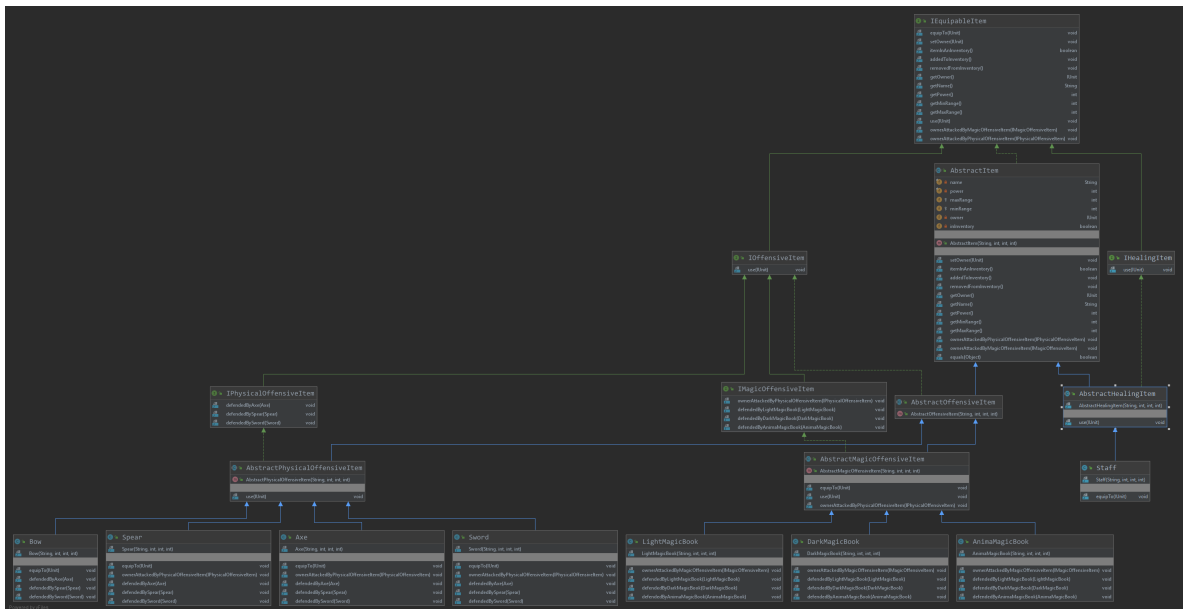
IEquipableItem
equipTo(IUnit) void
setOwner(IUnit) void
itemIsInInventory() boolean
addedToInventory() void
removedFromInventory() void
getOwner() IUnit
getName() String
getPower() int
getMinRange() int
getMaxRange() int
use(IUnit) void
ownerAttackedByMagicOffensiveItem(IMagicOffensiveItem) void
ownerAttackedByPhysicalOffensiveItem(IPhysicalOffensiveItem) void

AbstractItem
name String
power int
maxRange int
minRange int
owner IUnit
inInventory boolean
AbstractItem(String, int, int, int)
setOwner(IUnit) void
itemIsInInventory() boolean
addedToInventory() void
removedFromInventory() void
getOwner() IUnit
getName() String
getPower() int
getMinRange() int
getMaxRange() int
ownerAttackedByPhysicalOffensiveItem(IPhysicalOffensiveItem) void
ownerAttackedByMagicOffensiveItem(IMagicOffensiveItem) void
equals(Object) boolean

IOffensiveItem
use(IUnit) void

IHealingItem
use(IUnit) void

IPhysicalOffensiveItem
defendedByAxe(Axe) void
defendedBySpear(Spear) void
defendedBySword(Sword) void

IMagicOffensiveItem
ownerAttackedByPhysicalOffensiveItem(IPhysicalOffensiveItem) void
defendedByLightMagicBook(LightMagicBook) void
defendedByDarkMagicBook(DarkMagicBook) void
defendedByAnimaMagicBook(AnimaMagicBook) void

AbstractOffensiveItem
AbstractOffensiveItem(String, int, int, int)

AbstractHealingItem
AbstractHealingItem(String, int, int, int)
use(IUnit) void

AbstractPhysicalOffensiveItem
AbstractPhysicalOffensiveItem(String, int, int, int)
use(IUnit) void

AbstractMagicOffensiveItem
AbstractMagicOffensiveItem(String, int, int, int)
equipTo(IUnit) void
use(IUnit) void
ownerAttackedByPhysicalOffensiveItem(IPhysicalOffensiveItem) void

Staff
Staff(String, int, int, int)
equipTo(IUnit) void

Bow
Bow(String, int, int, int)
equipTo(IUnit) void
defendedByAxe(Axe) void
defendedBySpear(Spear) void
defendedBySword(Sword) void

Spear
Spear(String, int, int, int)
equipTo(IUnit) void
ownerAttackedByPhysicalOffensiveItem(IPhysicalOffensiveItem) void
defendedByAxe(Axe) void
defendedBySpear(Spear) void
defendedBySword(Sword) void

Axe
Axe(String, int, int, int)
equipTo(IUnit) void
ownerAttackedByPhysicalOffensiveItem(IPhysicalOffensiveItem) void
defendedByAxe(Axe) void
defendedBySpear(Spear) void
defendedBySword(Sword) void

Sword
Sword(String, int, int, int)
equipTo(IUnit) void
ownerAttackedByPhysicalOffensiveItem(IPhysicalOffensiveItem) void
defendedByAxe(Axe) void
defendedBySpear(Spear) void
defendedBySword(Sword) void

LightMagicBook
LightMagicBook(String, int, int, int)
ownerAttackedByMagicOffensiveItem(IMagicOffensiveItem) void
defendedByLightMagicBook(LightMagicBook) void
defendedByDarkMagicBook(DarkMagicBook) void
defendedByAnimaMagicBook(AnimaMagicBook) void

DarkMagicBook
DarkMagicBook(String, int, int, int)
ownerAttackedByMagicOffensiveItem(IMagicOffensiveItem) void
defendedByLightMagicBook(LightMagicBook) void
defendedByDarkMagicBook(DarkMagicBook) void
defendedByAnimaMagicBook(AnimaMagicBook) void

AnimaMagicBook
AnimaMagicBook(String, int, int, int)
ownerAttackedByMagicOffensiveItem(IMagicOffensiveItem) void
defendedByLightMagicBook(LightMagicBook) void
defendedByDarkMagicBook(DarkMagicBook) void
defendedByAnimaMagicBook(AnimaMagicBook) void